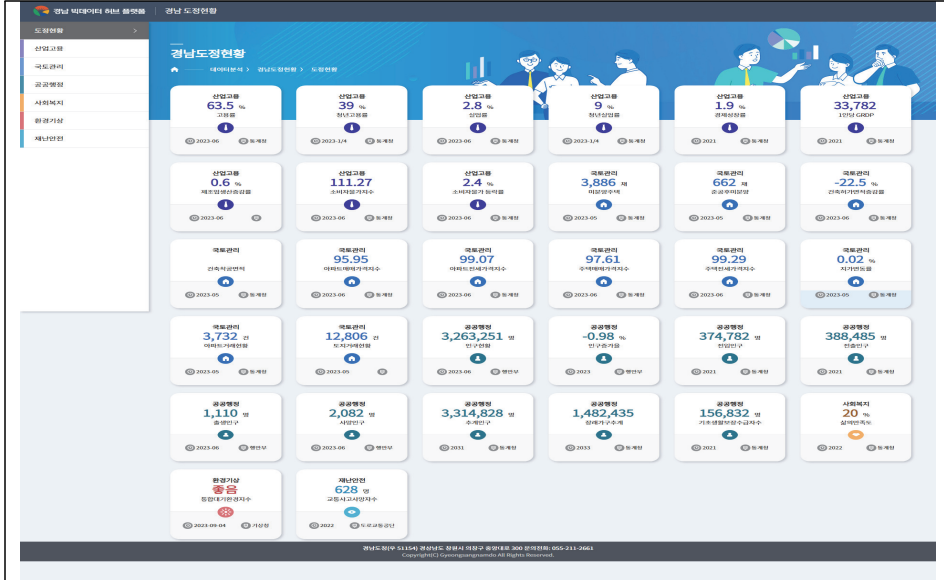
경남 빅데이터 허브 플랫폼 | 경남 도정현황

도정현황 >
산업고용
국토관리
공공행정
사회복지
환경기상
재난안전

경남도정현황
데이터분석 > 경남도정현황 > 도정현황

산업고용
63.5 %
고용률
2023-06 통계청

산업고용
39 %
청년고용률
2023-1/4 통계청

산업고용
2.8 %
실업률
2023-06 통계청

산업고용
9 %
청년실업률
2023-1/4 통계청

산업고용
1.9 %
경제성장률
2021 통계청

산업고용
33,782
1인당 GRDP
2021 통계청

산업고용
0.6 %
제조업생산증감률
2023-06

산업고용
111.27
소비자물가지수
2023-06 통계청

산업고용
2.4 %
소비자물가 등락률
2023-06 통계청

국토관리
3,886 채
미분양주택
2023-05 통계청

국토관리
662 채
준공후미분양
2023-05 통계청

국토관리
-22.5 %
건축허가면적증감률
2023-06 통계청

국토관리
신축착공면적
2023-05 통계청

국토관리
95.95
아파트매매가격지수
2023-06 통계청

국토관리
99.07
아파트전세가격지수
2023-06 통계청

국토관리
97.61
주택매매가격지수
2023-06 통계청

국토관리
99.29
주택전세가격지수
2023-06 통계청

국토관리
0.02 %
지가변동률
2023-05 통계청

국토관리
3,732 건
아파트거래현황
2023-05 통계청

국토관리
12,806 건
토지거래현황
2023-05

공공행정
3,263,251 명
인구현황
2023-06 행안부

공공행정
-0.98 %
인구증가율
2023 행안부

공공행정
374,782 명
전입인구
2021 통계청

공공행정
388,485 명
전출인구
2021 통계청

공공행정
1,110 명
출생인구
2023-06 행안부

공공행정
2,082 명
사망인구
2023-06 행안부

공공행정
3,314,828 명
추계인구
2031 통계청

공공행정
1,482,435
장래가구추계
2033 통계청

공공행정
156,832 명
기초생활보장수급자수
2021 통계청

사회복지
20 %
삶에만족도
2022 통계청

환경기상
좋음
통합대기환경지수
2023-09-04 기상청

재난안전
628 명
교통사고사망자수
2022 도로교통공단

경남도청(우 51154) 경상남도 창원시 의창구 중앙대로 300 문의전화: 055-211-2661
Copyright(C) Gyeongsangnamdo All Rights Reserved.